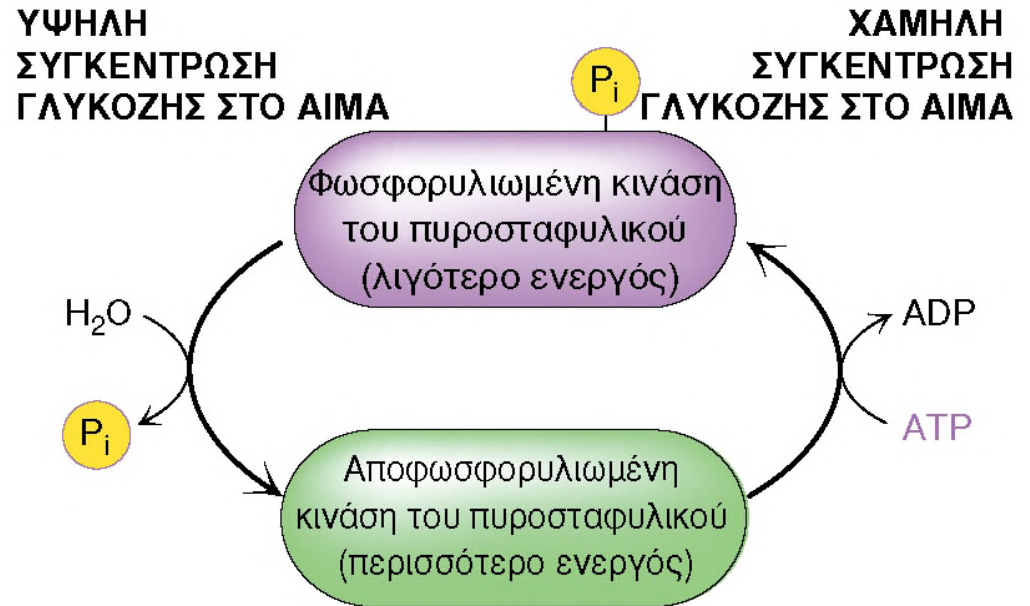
ΥΨΗΛΗ ΣΥΓΚΕΝΤΡΩΣΗ ΓΛΥΚΟΖΗΣ ΣΤΟ ΑΙΜΑ

ΧΑΜΗΛΗ ΣΥΓΚΕΝΤΡΩΣΗ ΓΛΥΚΟΖΗΣ ΣΤΟ ΑΙΜΑ

$P_i$

Φωσφορυλιωμένη κινάση του πυροσταφυλικού (λιγότερο ενεργός)

$H_2O$

$P_i$

ADP

ATP

Αποφωσφορυλιωμένη κινάση του πυροσταφυλικού (περισσότερο ενεργός)